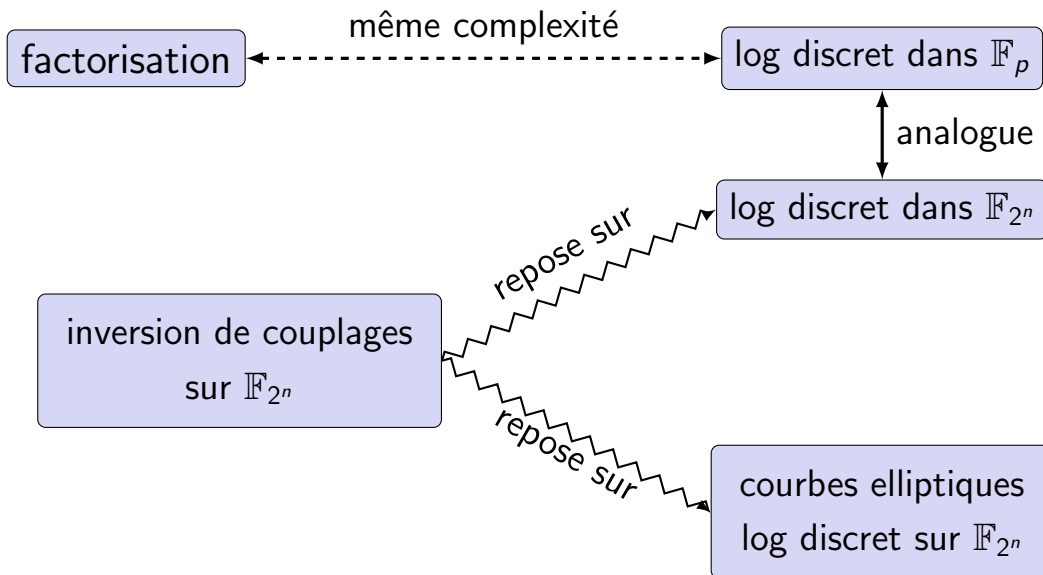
factorisation

même complexité

log discret dans $\mathbb{F}_p$

analogue

log discret dans $\mathbb{F}_{2^n}$

repose sur

inversion de couplages sur $\mathbb{F}_{2^n}$

repose sur

courbes elliptiques log discret sur $\mathbb{F}_{2^n}$